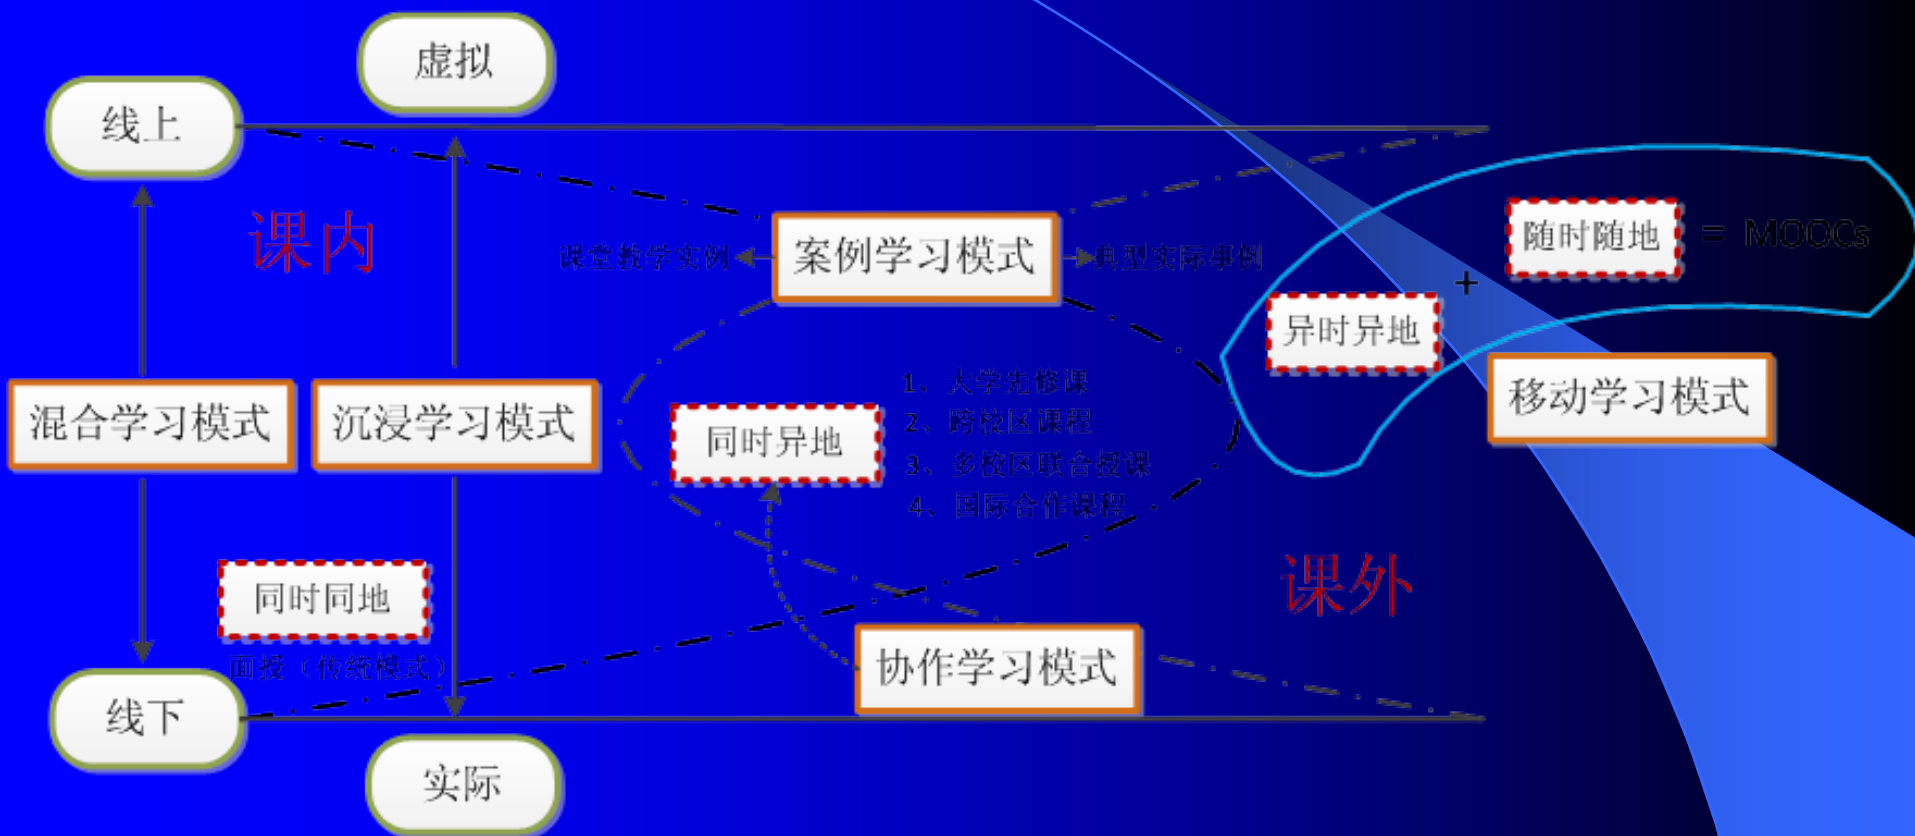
虚拟

线上

课内

案例学习模式

课堂教学实例

典型实际事例

随时随地 = MOOCs

+

异时异地

移动学习模式

混合学习模式

沉浸学习模式

同时异地

1、大学先修课
2、跨校区课程
3、多校区联合授课
4、国际合作课程

课外

同时同地

面授（传统模式）

协作学习模式

线下

实际